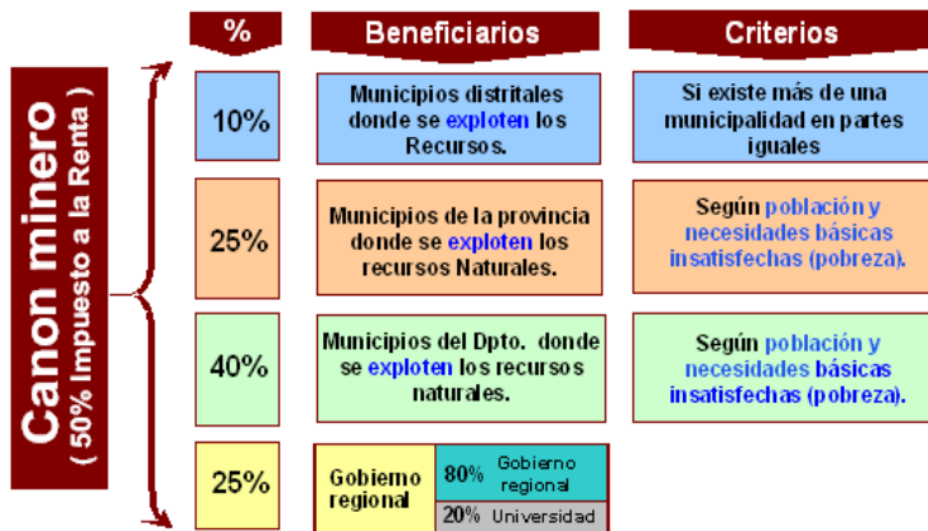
Canon minero
( 50% Impuesto a la Renta )

| % | Beneficiarios | Criterios |
|---|---|---|
| 10% | Municipios distritales donde se exploten los Recursos. | Si existe más de una municipalidad en partes iguales |
| 25% | Municipios de la provincia donde se exploten los recursos Naturales. | Según población y necesidades básicas insatisfechas (pobreza). |
| 40% | Municipios del Dpto. donde se exploten los recursos naturales. | Según población y necesidades básicas insatisfechas (pobreza). |
| 25% | Gobierno regional: 80% Gobierno regional; 20% Universidad | |